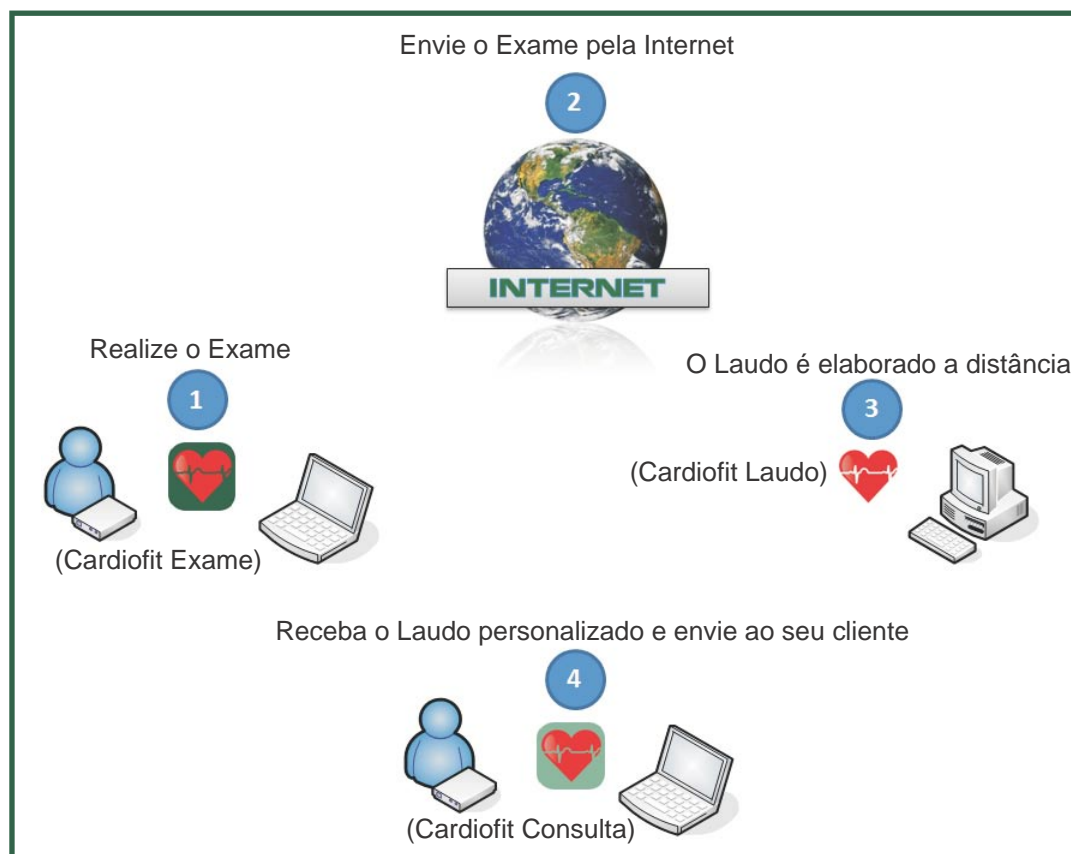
Envie o Exame pela Internet

2

INTERNET

Realize o Exame

1

(Cardiofit Exame)

O Laudo é elaborado a distância

3

(Cardiofit Laudo)

Receba o Laudo personalizado e envie ao seu cliente

4

(Cardiofit Consulta)